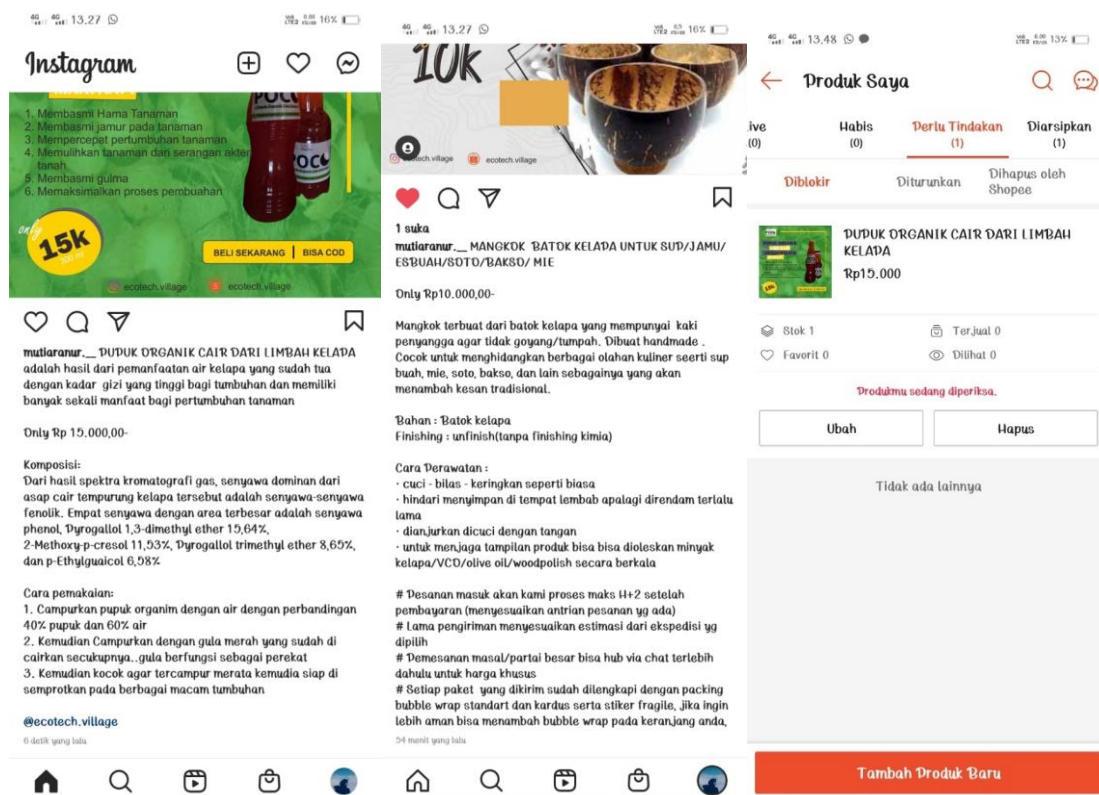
13.27 16%

Instagram

1. Membasmi Hama Tanaman
2. Membasmi jamur pada tanaman
3. Mempercepat pertumbuhan tanaman
4. Memulihkan tanaman dari serangan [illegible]
5. Membasmi gulma
6. Memaksimalkan proses pembuahan

only 15K

BELI SEKARANG | BISA COD

ecotech.village ecotech.village

mutiaranur._ PUPUK ORGANIK CAIR DARI LIMBAH KELAPA adalah hasil dari pemanfaatan air kelapa yang sudah tua dengan kadar gizi yang tinggi bagi tumbuhan dan memiliki banyak sekali manfaat bagi pertumbuhan tanaman

Only Rp 15.000,00-

Komposisi:
Dari hasil spektra kromatografi gas, senyawa dominan dari asap cair tempurung kelapa tersebut adalah senyawa-senyawa fenolik. Empat senyawa dengan area terbesar adalah senyawa phenol, Pyrogallol 1,3-dimethyl ether 15,64%, 2-Methoxy-p-cresol 11,53%, Pyrogallol trimethyl ether 8,65%, dan p-Ethylguaicol 6,58%

Cara pemakaian:
1. Campurkan pupuk organim dengan air dengan perbandingan 40% pupuk dan 60% air
2. Kemudian Campurkan dengan gula merah yang sudah di cairkan secukupnya..gula berfungsi sebagai perekat
3. Kemudian kocok agar tercampur merata kemudia siap di semprotkan pada berbagai macam tumbuhan

@ecotech.village
6 detik yang lalu

13.27 16%

10K

ecotech.village ecotech.village

1 suka
mutiaranur._ MANGKOK BATOK KELAPA UNTUK SUP/JAMU/ ESBUAH/SOTO/BAKSO/ MIE

Only Rp10.000,00-

Mangkok terbuat dari batok kelapa yang mempunyai kaki penyangga agar tidak goyang/tumpah. Dibuat handmade . Cocok untuk menghidangkan berbagai olahan kuliner seerti sup buah, mie, soto, bakso, dan lain sebagainya yang akan menambah kesan tradisional.

Bahan : Batok kelapa
Finishing : unfinish(tanpa finishing kimia)

Cara Perawatan :
- cuci - bilas - keringkan seperti biasa
- hindari menyimpan di tempat lembab apalagi direndam terlalu lama
- dianjurkan dicuci dengan tangan
- untuk menjaga tampilan produk bisa bisa dioleskan minyak kelapa/VCO/olive oil/woodpolish secara berkala

# Pesanan masuk akan kami proses maks H+2 setelah pembayaran (menyesuaikan antrian pesanan yg ada)
# Lama pengiriman menyesuaikan estimasi dari ekspedisi yg dipilih
# Pemesanan masal/partai besar bisa hub via chat terlebih dahulu untuk harga khusus
# Setiap paket yang dikirim sudah dilengkapi dengan packing bubble wrap standart dan kardus serta stiker fragile, jika ingin lebih aman bisa menambah bubble wrap pada keranjang anda,
54 menit yang lalu

13.48 13%

Produk Saya

ive (0) | Habis (0) | Perlu Tindakan (1) | Diarsipkan (1)

Diblokir | Diturunkan | Dihapus oleh Shopee

PUPUK ORGANIK CAIR DARI LIMBAH KELAPA
Rp15.000

Stok 1 | Terjual 0
Favorit 0 | Dilihat 0

Produkmu sedang diperiksa.

Ubah | Hapus

Tidak ada lainnya

Tambah Produk Baru